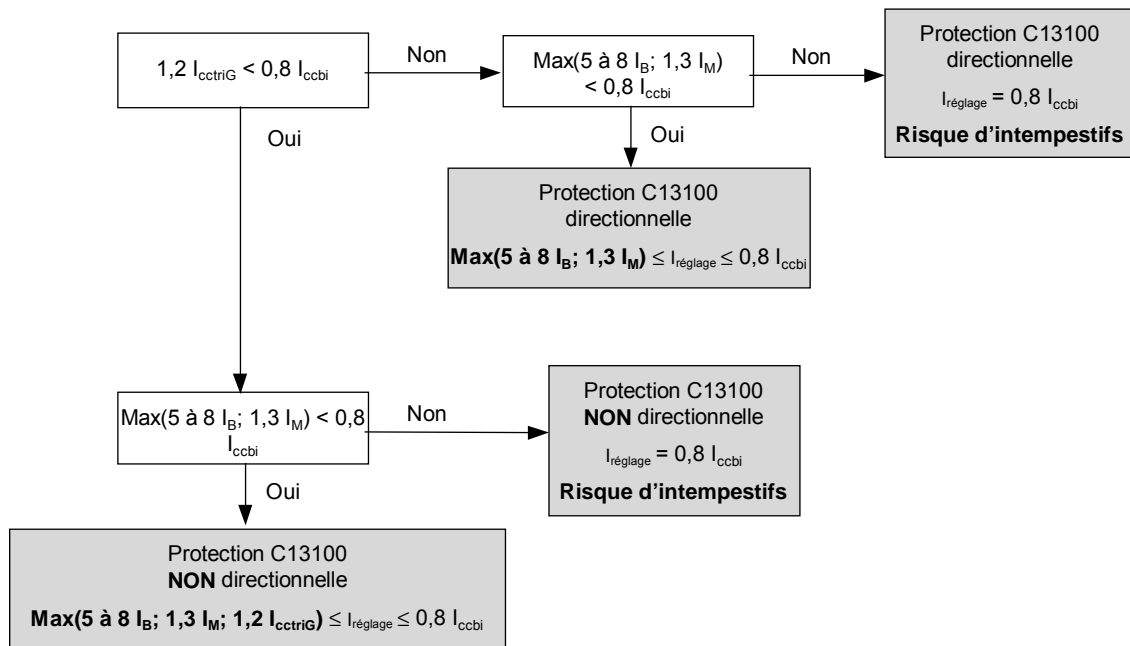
$1,2\ I_{cctriG} < 0,8\ I_{ccbi}$

Non

$Max(5\ à\ 8\ I_B;\ 1,3\ I_M) < 0,8\ I_{ccbi}$

Non

Protection C13100 directionnelle

$I_{réglage} = 0,8\ I_{ccbi}$

**Risque d'intempestifs**

Oui

Oui

Protection C13100 directionnelle

**$Max(5\ à\ 8\ I_B;\ 1,3\ I_M)$** $\leq I_{réglage} \leq 0,8\ I_{ccbi}$

$Max(5\ à\ 8\ I_B;\ 1,3\ I_M) < 0,8\ I_{ccbi}$

Non

Protection C13100 **NON** directionnelle

$I_{réglage} = 0,8\ I_{ccbi}$

**Risque d'intempestifs**

Oui

Protection C13100 **NON** directionnelle

**$Max(5\ à\ 8\ I_B;\ 1,3\ I_M;\ 1,2\ I_{cctriG})$** $\leq I_{réglage} \leq 0,8\ I_{ccbi}$